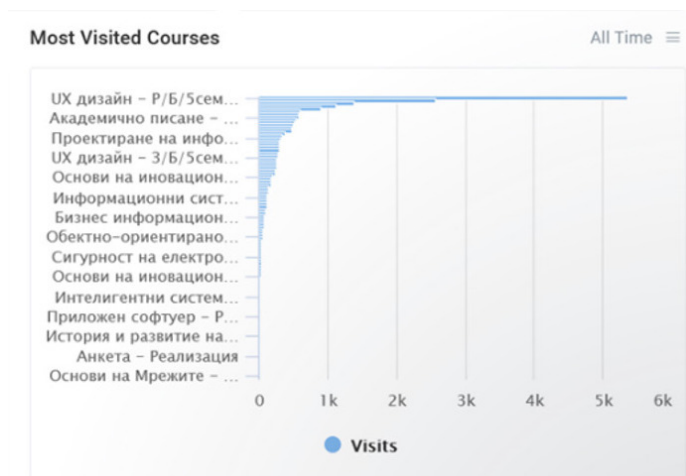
Most Visited Courses

All Time ≡

UX дизайн - Р/Б/5сем...
Академично писане - ...
Проектиране на инфо...
UX дизайн - З/Б/5сем...
Основи на иновацион...
Информационни сист...
Бизнес информацион...
Обектно-ориентирано...
Сигурност на електро...
Основи на иновацион...
Интелигентни систем...
Приложен софтуер - Р...
История и развитие на...
Анкета - Реализация
Основи на Мрежите - ...

0 1k 2k 3k 4k 5k 6k

Visits